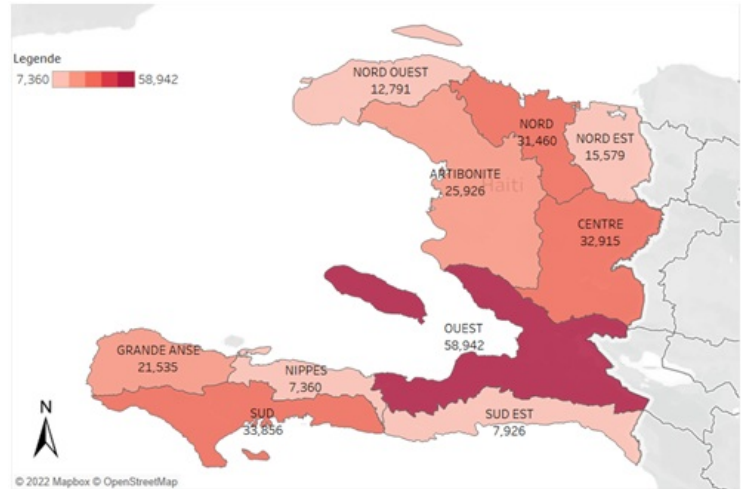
Legende
7,360 58,942

NORD OUEST
12,791

NORD
31,460

NORD EST
15,579

ARTIBONITE
25,926

Haiti

CENTRE
32,915

OUEST
58,942

GRANDE ANSE
21,535

NIPPES
7,360

SUD
33,856

SUD EST
7,926

N

© 2022 Mapbox © OpenStreetMap